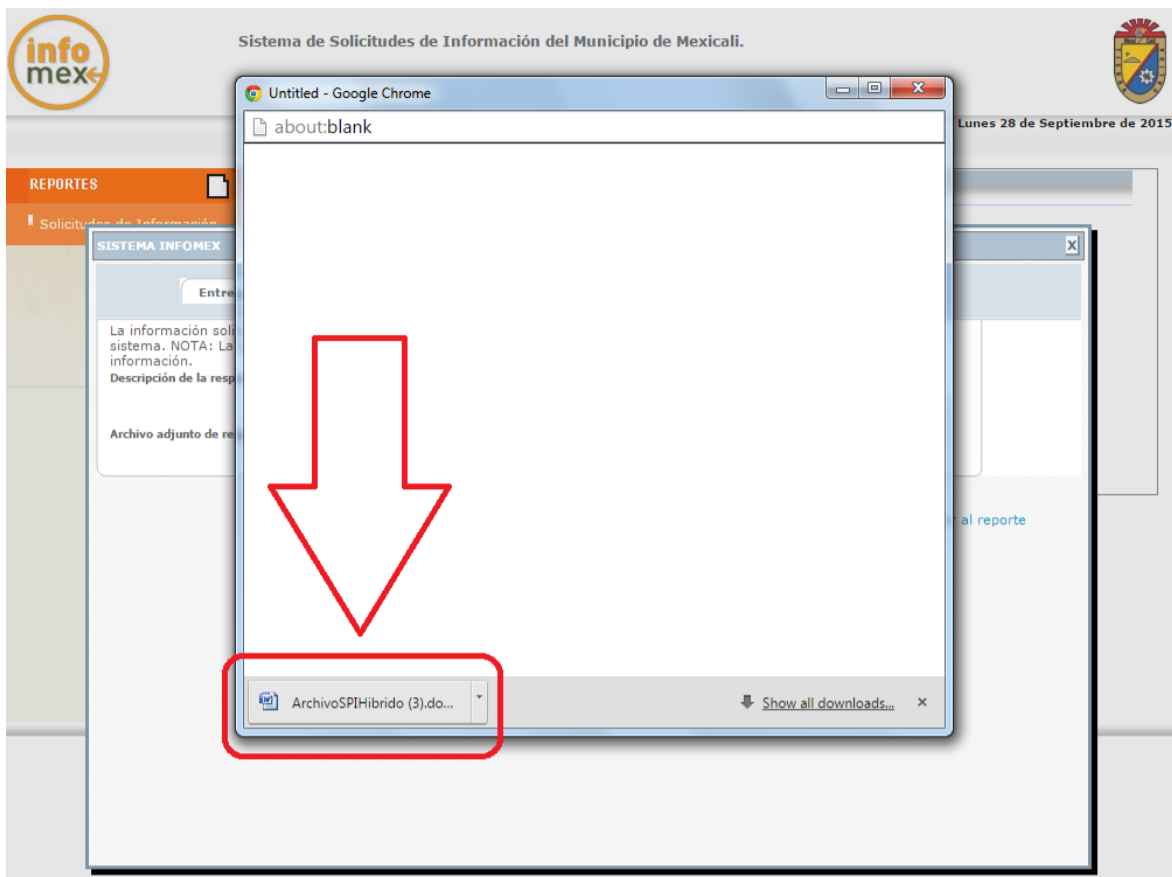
info mex

Sistema de Solicitudes de Información del Municipio de Mexicali.

Untitled - Google Chrome

about:blank

Lunes 28 de Septiembre de 2015

REPORTES

Solicitudes de Información

SISTEMA INFOMEX

Entre

La información soli sistema. NOTA: La información.

Descripción de la resp

Archivo adjunto de re

al reporte

ArchivoSPIHibrido (3).do...

Show all downloads...

×